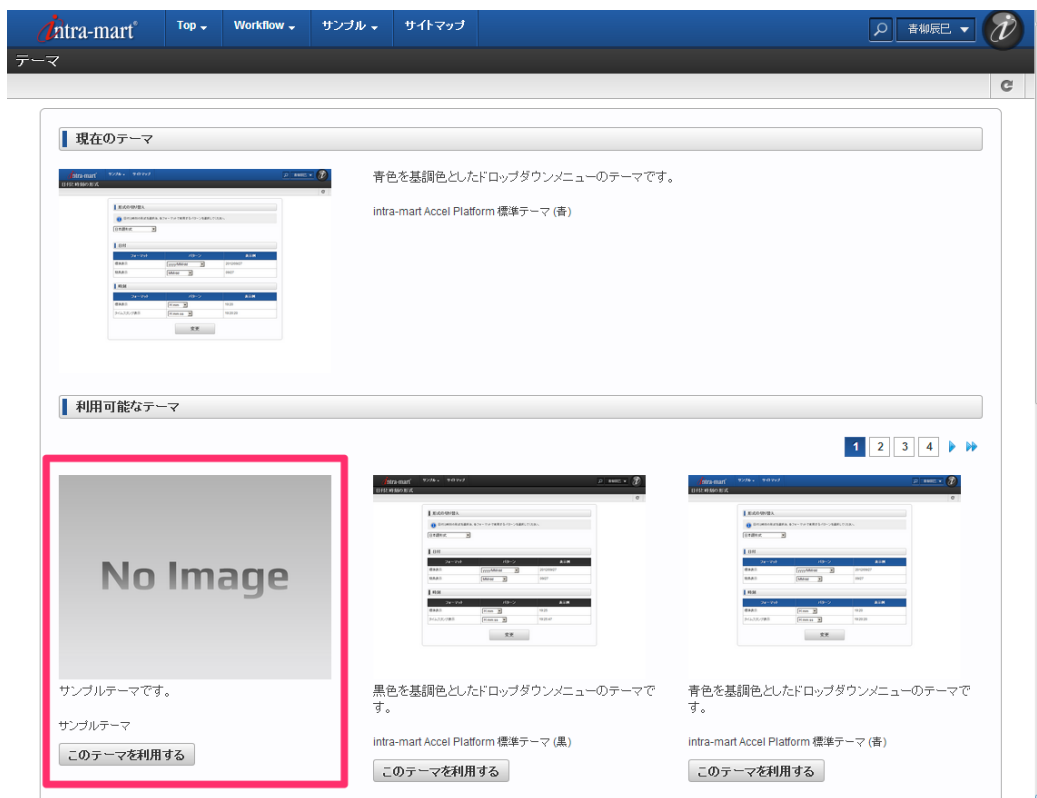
intra-mart

Top Workflow サンプル サイトマップ

青柳辰巳

テーマ

現在のテーマ

青色を基調色としたドロップダウンメニューのテーマです。

intra-mart Accel Platform 標準テーマ (青)

利用可能なテーマ

1 2 3 4

No Image

サンプルテーマです。

サンプルテーマ

このテーマを利用する

黒色を基調色としたドロップダウンメニューのテーマです。

intra-mart Accel Platform 標準テーマ (黒)

このテーマを利用する

青色を基調色としたドロップダウンメニューのテーマです。

intra-mart Accel Platform 標準テーマ (青)

このテーマを利用する